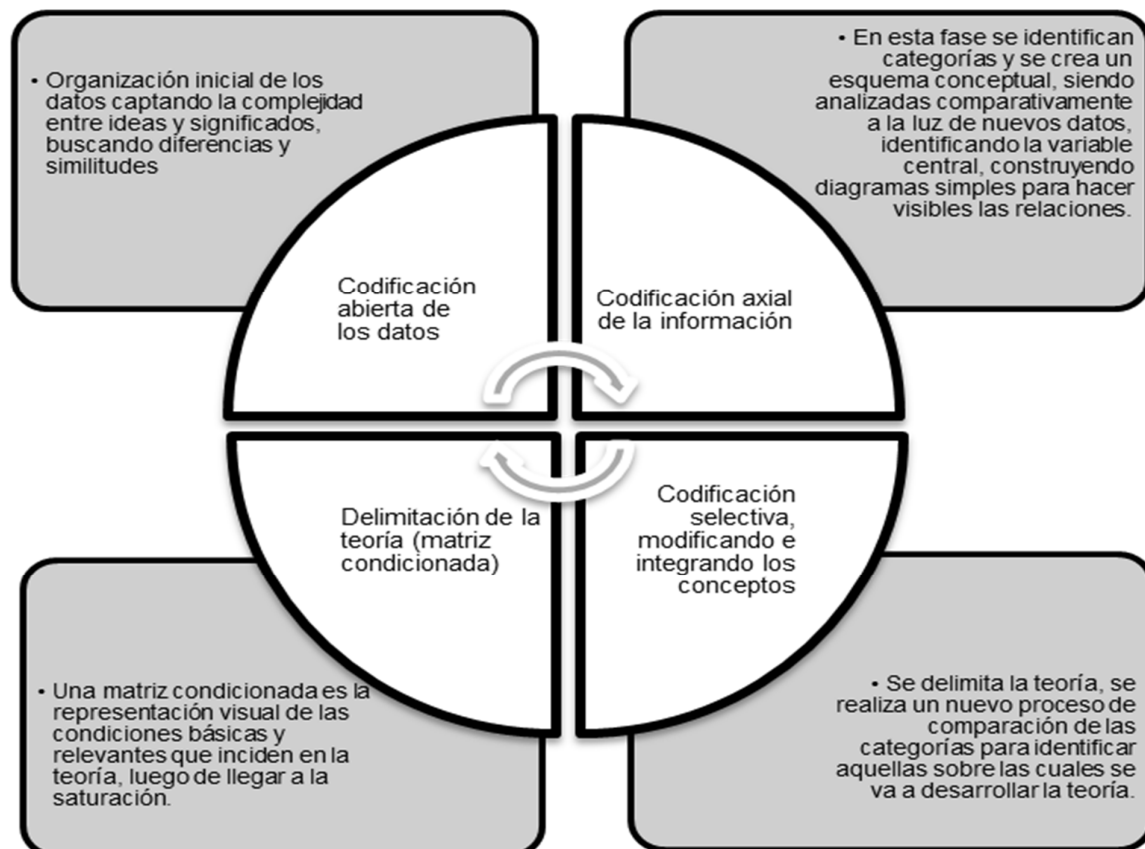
• Organización inicial de los datos captando la complejidad entre ideas y significados, buscando diferencias y similitudes

• En esta fase se identifican categorías y se crea un esquema conceptual, siendo analizadas comparativamente a la luz de nuevos datos, identificando la variable central, construyendo diagramas simples para hacer visibles las relaciones.

Codificación abierta de los datos

Codificación axial de la información

Delimitación de la teoría (matriz condicionada)

Codificación selectiva, modificando e integrando los conceptos

• Una matriz condicionada es la representación visual de las condiciones básicas y relevantes que inciden en la teoría, luego de llegar a la saturación.

• Se delimita la teoría, se realiza un nuevo proceso de comparación de las categorías para identificar aquellas sobre las cuales se va a desarrollar la teoría.